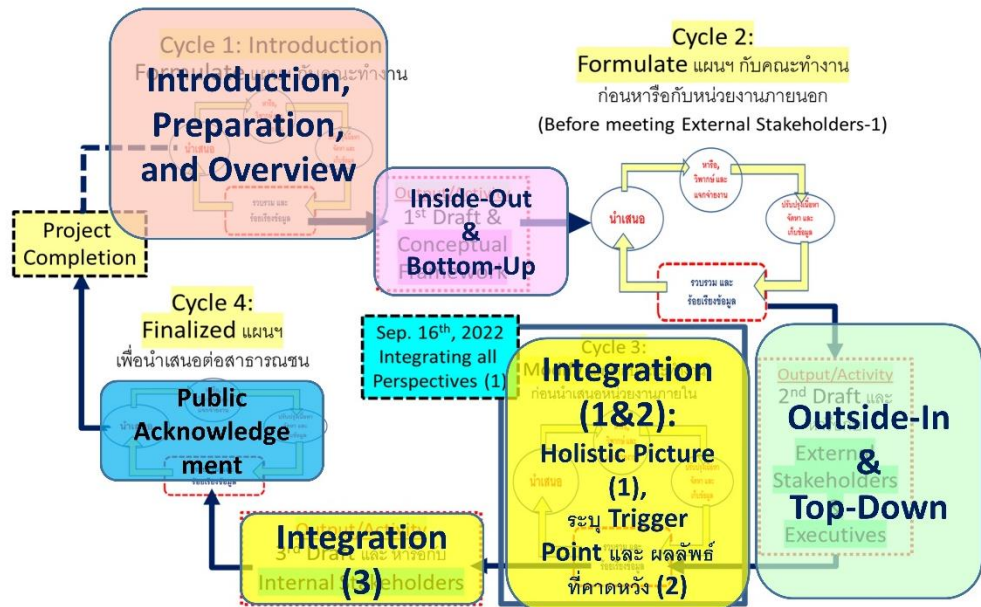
Cycle 1: Introduction
Formulate แผนฯ กับคณะทำงาน

Introduction, Preparation, and Overview

นำเสนอ

รวบรวม และ ร้อยเรียงข้อมูล

Cycle 2:
Formulate แผนฯ กับคณะทำงาน
ก่อนหารือกับหน่วยงานภายนอก
(Before meeting External Stakeholders-1)

Output/Activity
1st Draft & Conceptual Framework

Inside-Out & Bottom-Up

หารือ, วิพากษ์ และ แจกจ่ายงาน

นำเสนอ

ปรับปรุงเนื้อหา จัดทำ และ เก็บข้อมูล

รวบรวม และ ร้อยเรียงข้อมูล

Project Completion

Cycle 4:
Finalized แผนฯ
เพื่อนำเสนอต่อสาธารณชน

Public Acknowledgement

นำเสนอ

ร้อยเรียงข้อมูล

Sep. 16th, 2022
Integrating all Perspectives (1)

Cycle 3:
ก่อนนำเสนอหน่วยงานภายใน

Integration (1&2):
Holistic Picture (1),
ระบุ Trigger Point และ ผลลัพธ์ที่คาดหวัง (2)

นำเสนอ

จัดทำ และ เก็บข้อมูล

ร้อยเรียงข้อมูล

Output/Activity
2nd Draft และ
External Stakeholders
Executives

Outside-In & Top-Down

Output/Activity
3rd Draft และ หารือกับ
Internal Stakeholders

Integration (3)